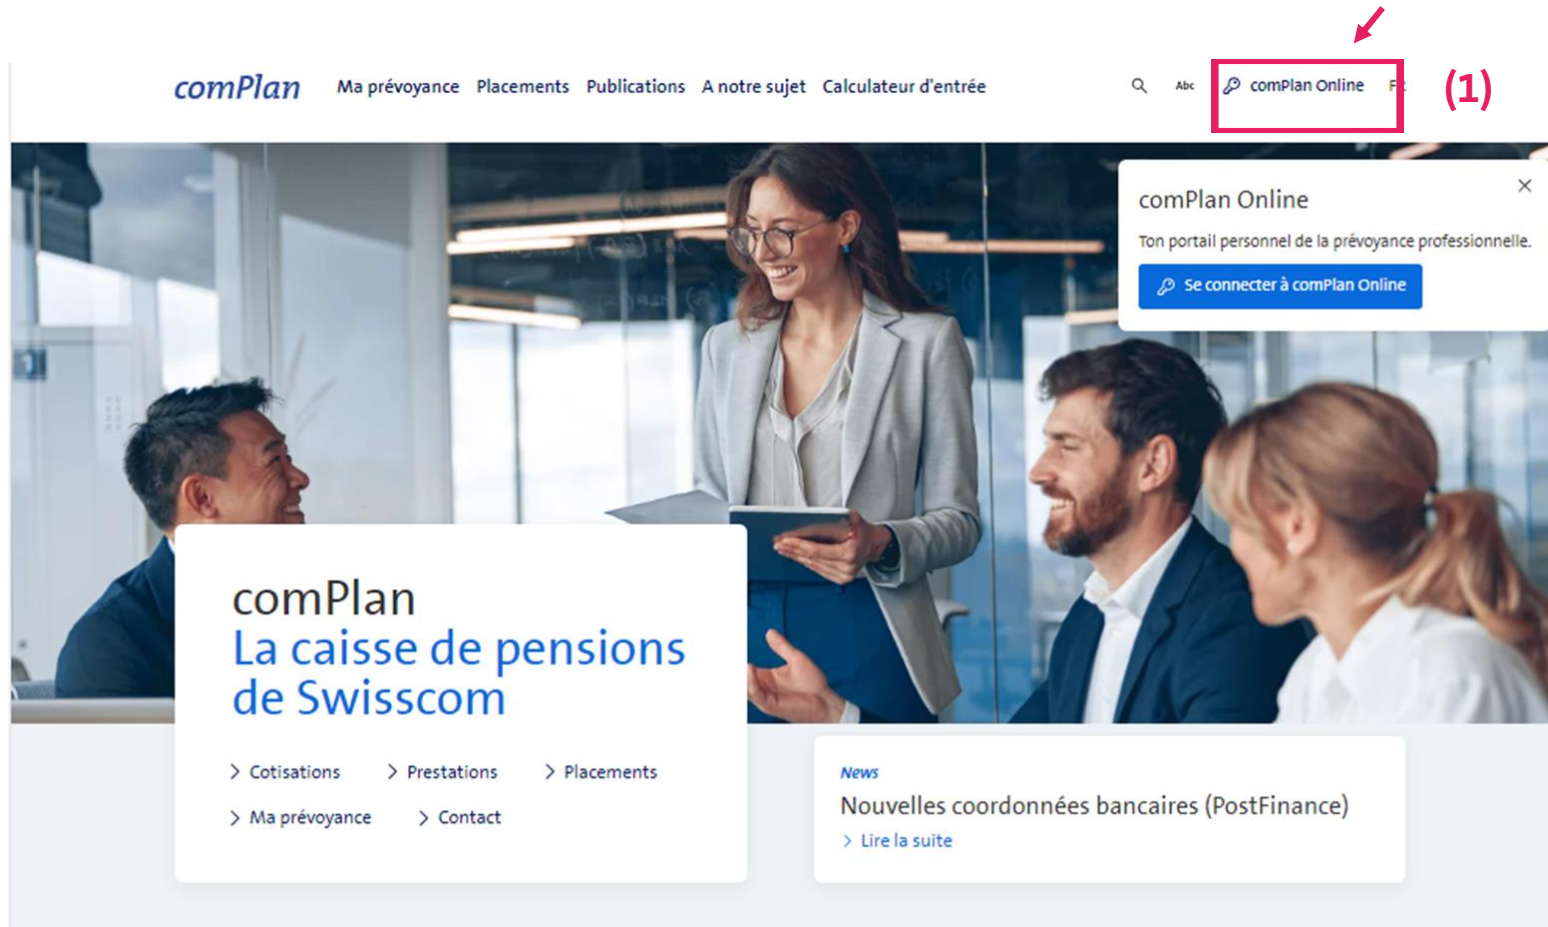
comPlan Ma prévoyance Placements Publications A notre sujet Calculateur d'entrée

Abc comPlan Online F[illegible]

(1)

comPlan Online

Ton portail personnel de la prévoyance professionnelle.

Se connecter à comPlan Online

comPlan
La caisse de pensions de Swisscom

> Cotisations > Prestations > Placements
> Ma prévoyance > Contact

News
Nouvelles coordonnées bancaires (PostFinance)
> Lire la suite